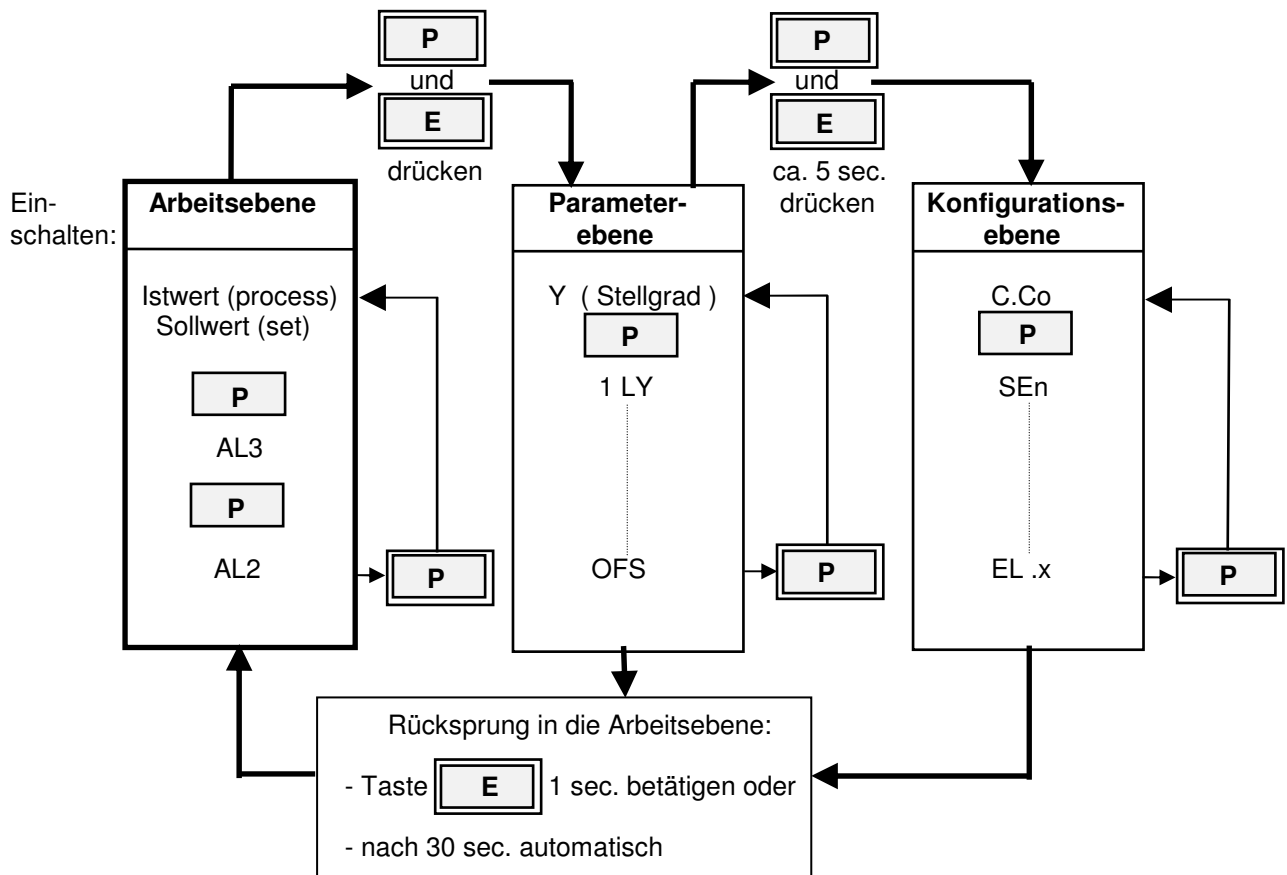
P
und
E
drücken

P
und
E
ca. 5 sec.
drücken

Einschalten:

**Arbeitsebene**

Istwert (process)
Sollwert (set)

P

AL3

P

AL2

P

**Parameterebene**

Y ( Stellgrad )

P

1 LY

OFS

P

**Konfigurationsebene**

C.Co

P

SEn

EL .x

P

Rücksprung in die Arbeitsebene:

- Taste E 1 sec. betätigen oder

- nach 30 sec. automatisch